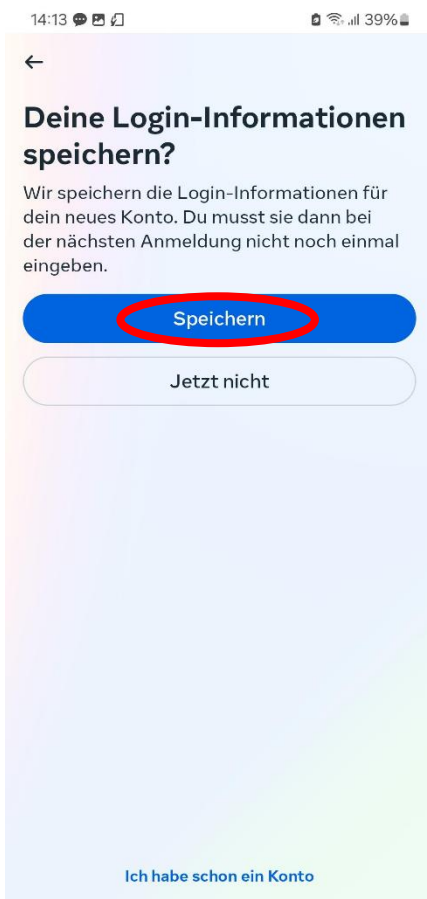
14:13 39%

←

Deine Login-Informationen speichern?

Wir speichern die Login-Informationen für dein neues Konto. Du musst sie dann bei der nächsten Anmeldung nicht noch einmal eingeben.

Speichern

Jetzt nicht

Ich habe schon ein Konto